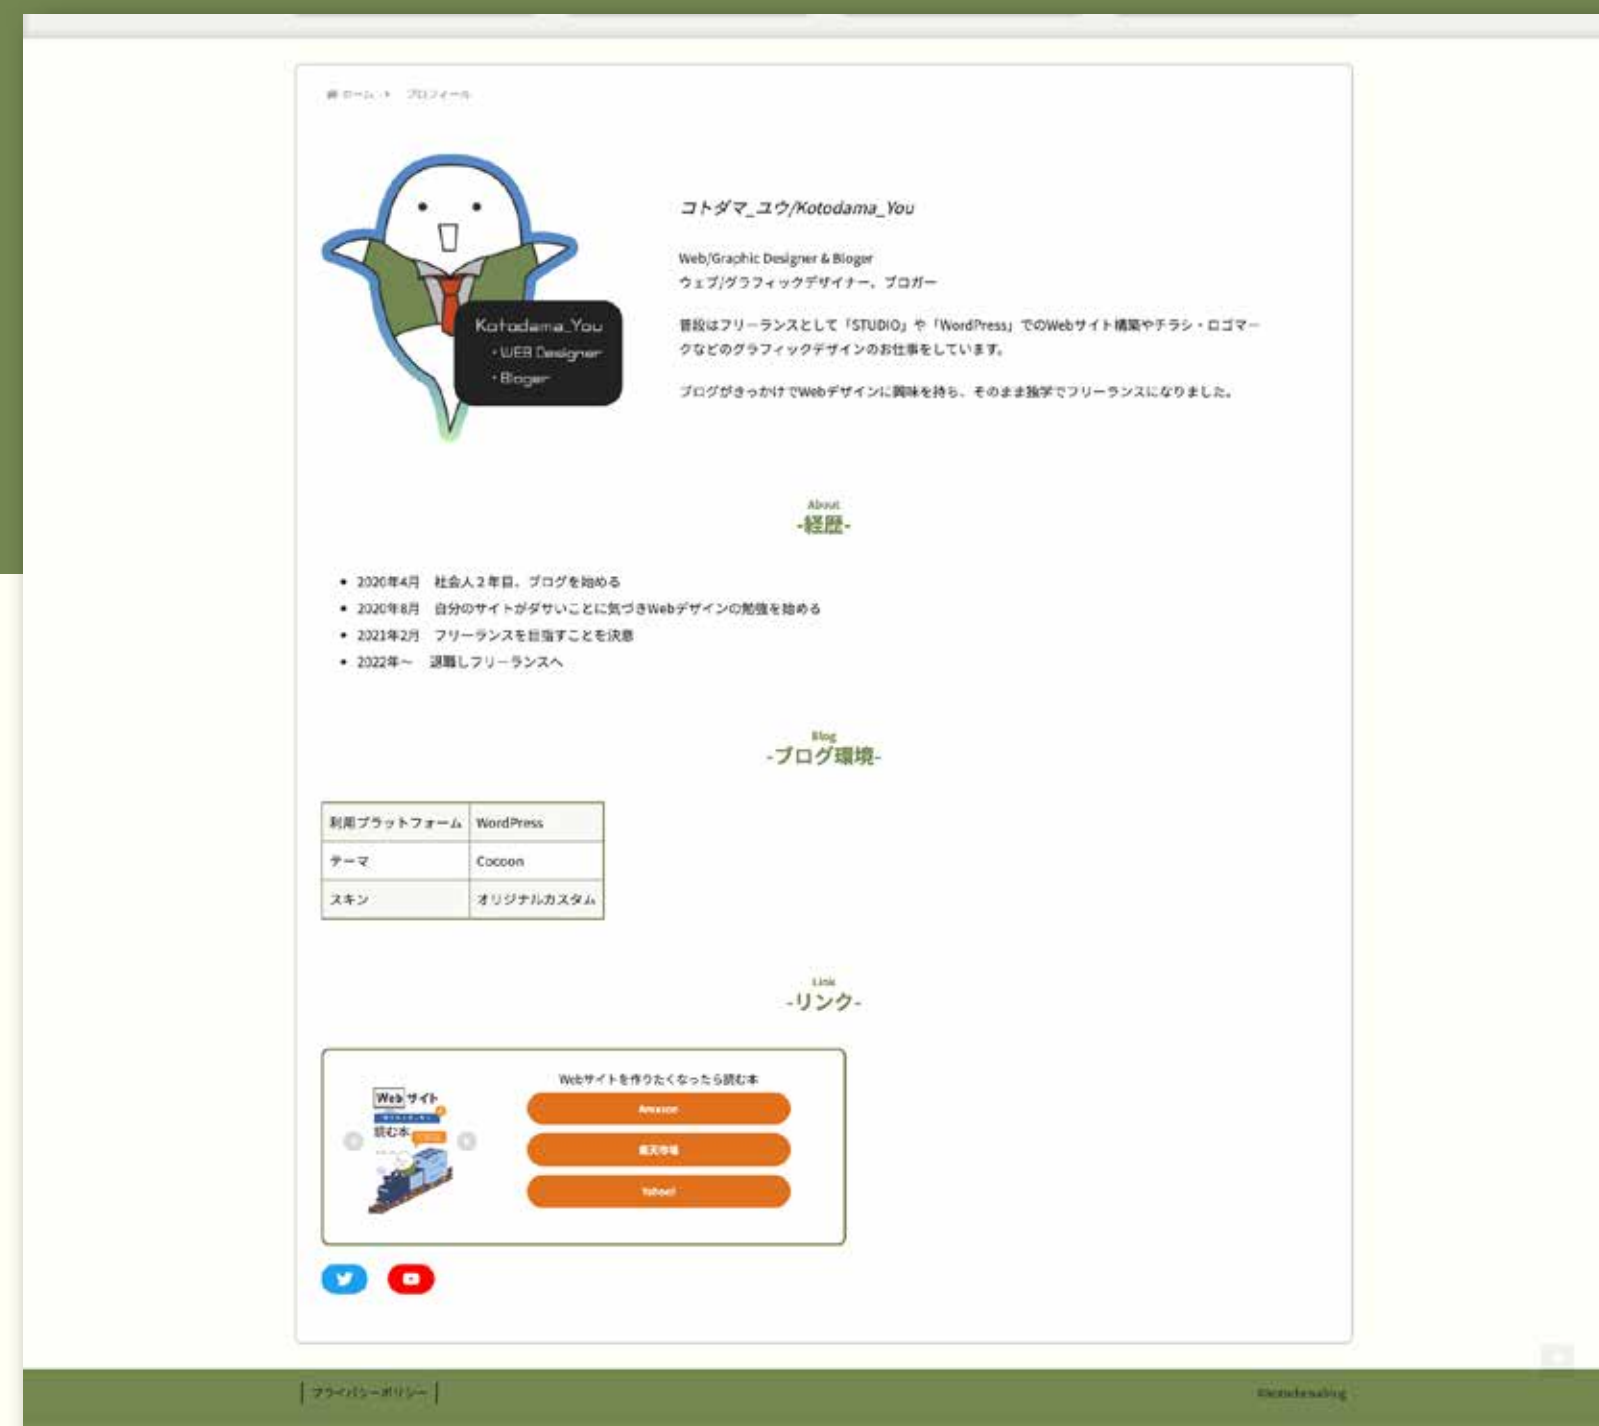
ホーム > プロフィール

Kotodama_You
・WEB Designer
・Bloger

コトダマ_ユウ/Kotodama_You

Web/Graphic Designer & Bloger
ウェブ/グラフィックデザイナー、ブロガー

普段はフリーランスとして「STUDIO」や「WordPress」でのWebサイト構築やチラシ・ロゴマークなどのグラフィックデザインのお仕事をしています。

ブログがきっかけでWebデザインに興味を持ち、そのまま独学でフリーランスになりました。

About
-経歴-

- 2020年4月　社会人２年目、ブログを始める
- 2020年8月　自分のサイトがダサいことに気づきWebデザインの勉強を始める
- 2021年2月　フリーランスを目指すことを決意
- 2022年～　退職しフリーランスへ

Blog
-ブログ環境-

| 利用プラットフォーム | WordPress |
|---|---|
| テーマ | Cocoon |
| スキン | オリジナルカスタム |

Link
-リンク-

Web サイト
読む本

Webサイトを作りたくなったら読む本
Amazon
楽天市場
Yahoo!

プライバシーポリシー

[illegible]